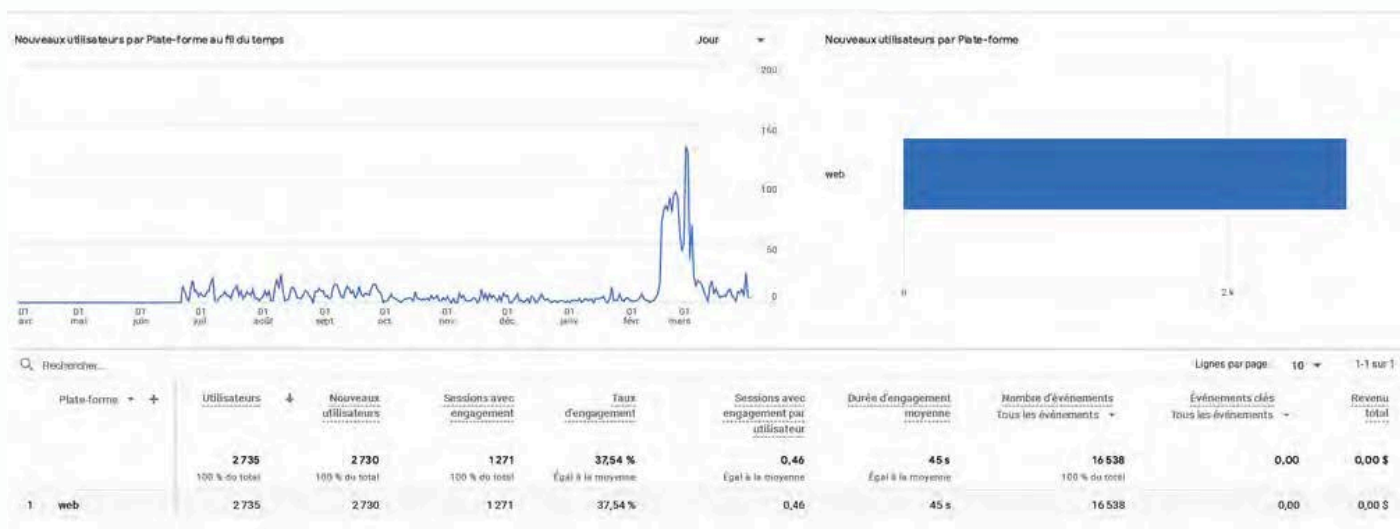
Nouveaux utilisateurs par Plate-forme au fil du temps

Jour

200
150
100
50
0

01 avr. 01 mai 01 juin 01 juil. 01 août 01 sept. 01 oct. 01 nov. 01 déc. 01 janv. 01 févr. 01 mars

Nouveaux utilisateurs par Plate-forme

web

0 2 k

Rechercher...

Lignes par page: 10 1-1 sur 1

| | Plate-forme | Utilisateurs | Nouveaux utilisateurs | Sessions avec engagement | Taux d'engagement | Sessions avec engagement par utilisateur | Durée d'engagement moyenne | Nombre d'événements Tous les événements | Événements clés Tous les événements | Revenu total |
|---|---|---|---|---|---|---|---|---|---|---|
| | | 2 735 100 % du total | 2 730 100 % du total | 1 271 100 % du total | 37,54 % Égal à la moyenne | 0,46 Égal à la moyenne | 45 s Égal à la moyenne | 16 538 100 % du total | 0,00 | 0,00 $ |
| 1 | web | 2 735 | 2 730 | 1 271 | 37,54 % | 0,46 | 45 s | 16 538 | 0,00 | 0,00 $ |